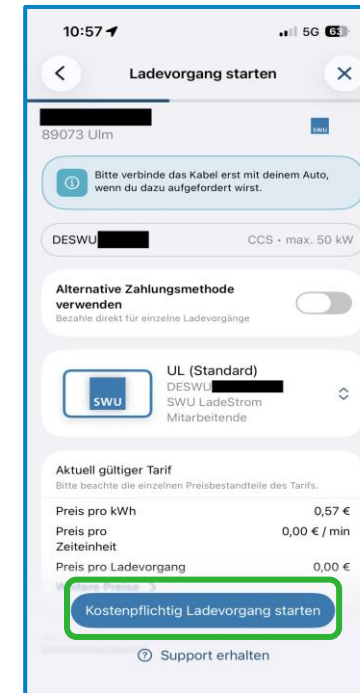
10:57

5G 63

Ladevorgang starten

89073 Ulm

SWU

Bitte verbinde das Kabel erst mit deinem Auto, wenn du dazu aufgefordert wirst.

DESWU

CCS · max. 50 kW

Alternative Zahlungsmethode verwenden

Bezahle direkt für einzelne Ladevorgänge

SWU

UL (Standard)

DESWU

SWU LadeStrom

Mitarbeitende

Aktuell gültiger Tarif

Bitte beachte die einzelnen Preisbestandteile des Tarifs.

| | |
|---|---|
| Preis pro kWh | 0,57 € |
| Preis pro Zeiteinheit | 0,00 € / min |
| Preis pro Ladevorgang | 0,00 € |

Weitere Preise >

Kostenpflichtig Ladevorgang starten

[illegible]

Support erhalten